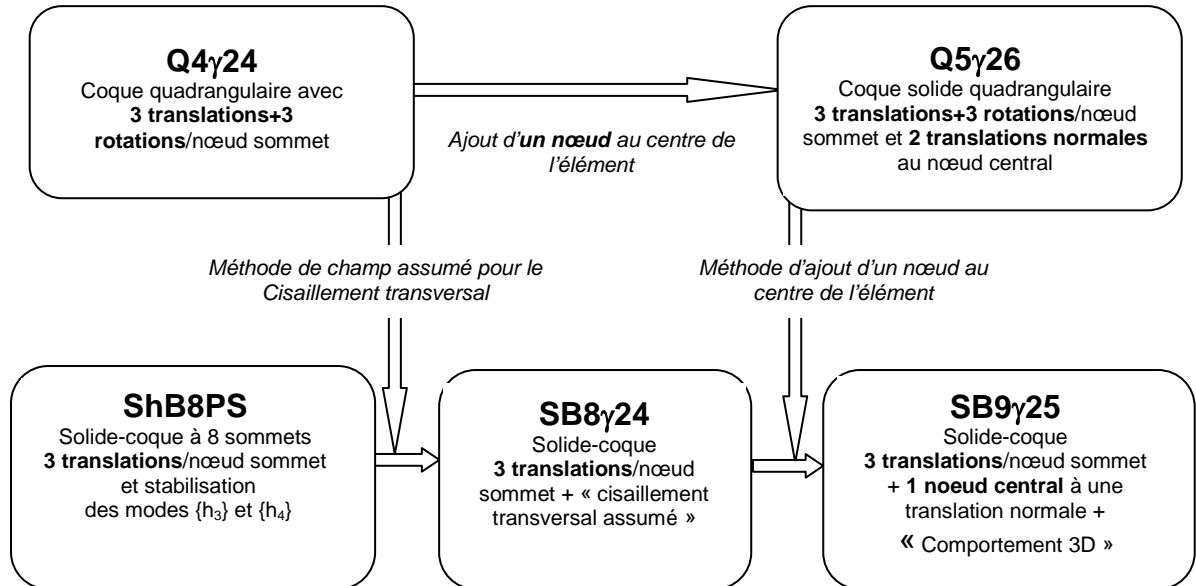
**Q4γ24**
Coque quadrangulaire avec **3 translations+3 rotations**/nœud sommet

*Ajout d'**un nœud** au centre de l'élément*

**Q5γ26**
Coque solide quadrangulaire **3 translations+3 rotations**/nœud sommet et **2 translations normales** au nœud central

*Méthode de champ assumé pour le Cisaillement transversal*

*Méthode d'ajout d'un nœud au centre de l'élément*

**ShB8PS**
Solide-coque à 8 sommets **3 translations**/nœud sommet et stabilisation des modes {$h_3$} et {$h_4$}

**SB8γ24**
Solide-coque **3 translations**/nœud sommet + « cisaillement transversal assumé »

**SB9γ25**
Solide-coque **3 translations**/nœud sommet + **1 noeud central** à une translation normale + « Comportement 3D »